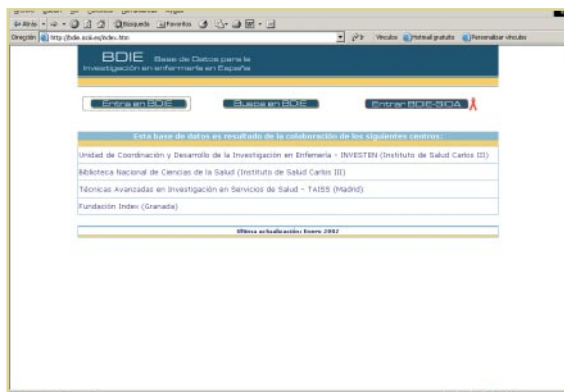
Atrás · · Búsqueda Favoritos

Dirección http://bdie.isciii.es/index.htm Ir Vínculos Hotmail gratuito Personalizar vínculos

BDIE Base de Datos para la Investigación en enfermería en España

Entra en BDIE

Busca en BDIE

Entrar BDIE-SIDA

Esta base de datos es resultado de la colaboración de los siguientes centros:

Unidad de Coordinación y Desarrollo de la Investigación en Enfermería - INVESTEN (Instituto de Salud Carlos III)

Biblioteca Nacional de Ciencias de la Salud (Instituto de Salud Carlos III)

Técnicas Avanzadas en Investigación en Servicios de Salud - TAISS (Madrid)

Fundación Index (Granada)

Última actualización: Enero 2002